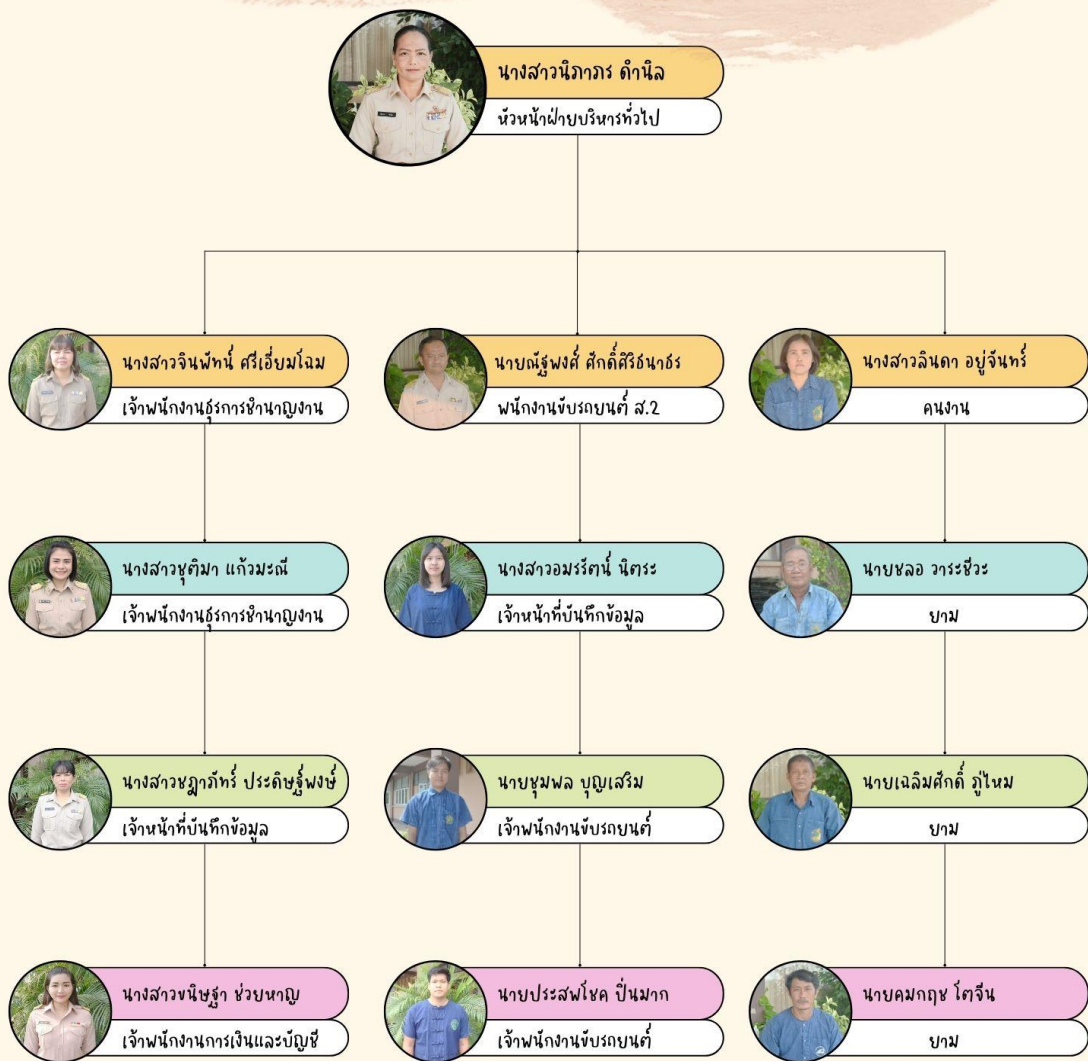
นางสาวนิภาภรณ์ ดำนิล
หัวหน้าฝ่ายบริหารทั่วไป

นางสาวจินพัทน์ ศรีเอี่ยมโฉม
เจ้าพนักงานธุรการชำนาญงาน

นายณัฐพงศ์ ศักดิ์ศิริธนาธร
พนักงานขับรถยนต์ ส.2

นางสาวลินดา อยู่จันทร์
คนงาน

นางสาวชุติมา แก้วมะณี
เจ้าพนักงานธุรการชำนาญงาน

นางสาวอมรรัตน์ นิตระ
เจ้าหน้าที่บันทึกข้อมูล

นายชลอ วาระชีวะ
ยาม

นางสาวชฎาภัทร์ ประดิษฐ์พงษ์
เจ้าหน้าที่บันทึกข้อมูล

นายชุมพล บุญเสริม
เจ้าพนักงานขับรถยนต์

นายเฉลิมศักดิ์ ภู่ไหม
ยาม

นางสาวขนิษฐา ช่วยหาญ
เจ้าพนักงานการเงินและบัญชี

นายประสพโชค ปิ่นมาก
เจ้าพนักงานขับรถยนต์

นายคมกฤช โตจีน
ยาม